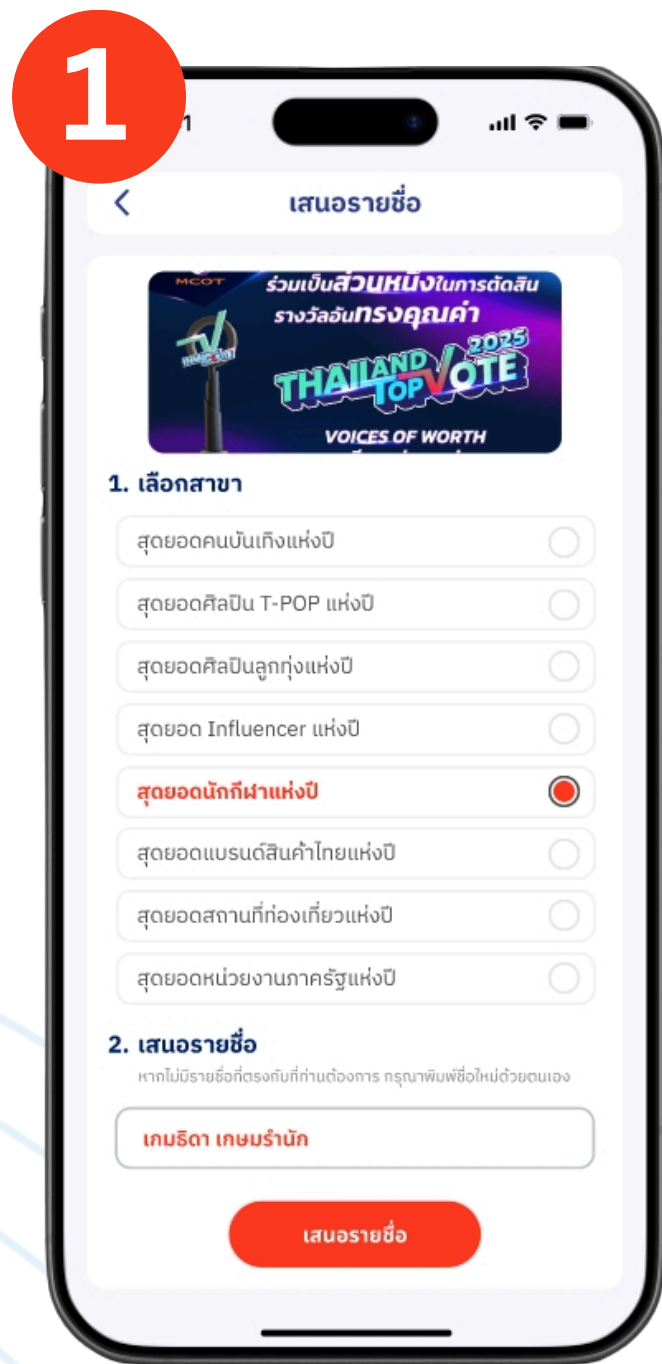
1

1

<

เสนอรายชื่อ

MCOT

ร่วมเป็นส่วนหนึ่งในการตัดสินรางวัลอันทรงคุณค่า

THAILAND TOP VOTE 2025

VOICES OF WORTH

1. เลือกสาขา

สุดยอดคนบันเทิงแห่งปี

สุดยอดศิลปิน T-POP แห่งปี

สุดยอดศิลปินลูกทุ่งแห่งปี

สุดยอด Influencer แห่งปี

สุดยอดนักกีฬาแห่งปี

สุดยอดแบรนด์สินค้าไทยแห่งปี

สุดยอดสถานที่ท่องเที่ยวแห่งปี

สุดยอดหน่วยงานภาครัฐแห่งปี

2. เสนอรายชื่อ

หากไม่มีรายชื่อที่ตรงกับที่ท่านต้องการ กรุณาพิมพ์ชื่อใหม่ด้วยตนเอง

เทมธิดา เกษมรำนัก

เสนอรายชื่อ